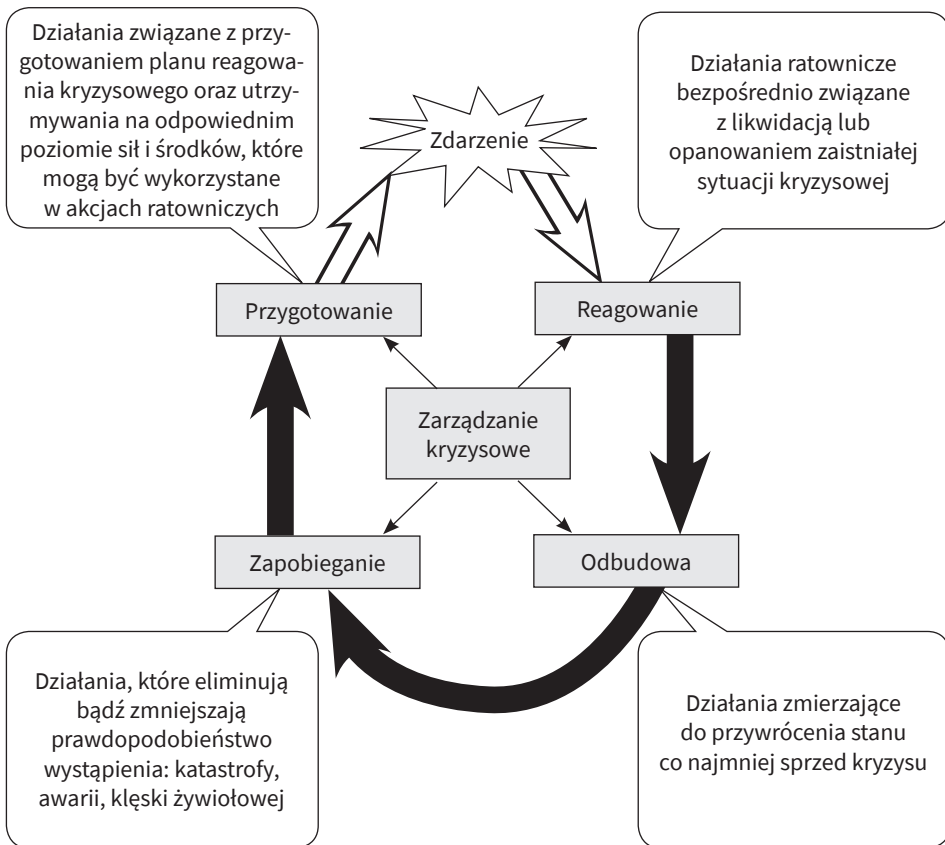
Działania związane z przygotowaniem planu reagowania kryzysowego oraz utrzymywania na odpowiednim poziomie sił i środków, które mogą być wykorzystane w akcjach ratowniczych

Zdarzenie

Działania ratownicze bezpośrednio związane z likwidacją lub opanowaniem zaistniałej sytuacji kryzysowej

Przygotowanie

Reagowanie

Zarządzanie kryzysowe

Zapobieganie

Odbudowa

Działania, które eliminują bądź zmniejszają prawdopodobieństwo wystąpienia: katastrofy, awarii, klęski żywiołowej

Działania zmierzające do przywrócenia stanu co najmniej sprzed kryzysu